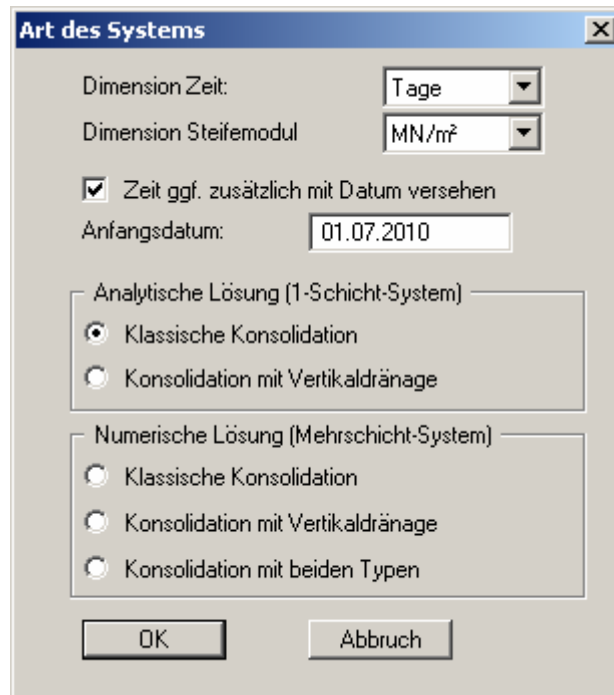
Art des Systems

Dimension Zeit: Tage

Dimension Steifemodul MN/m²

Zeit ggf. zusätzlich mit Datum versehen

Anfangsdatum: 01.07.2010

Analytische Lösung (1-Schicht-System)

Klassische Konsolidation

Konsolidation mit Vertikaldränage

Numerische Lösung (Mehrschicht-System)

Klassische Konsolidation

Konsolidation mit Vertikaldränage

Konsolidation mit beiden Typen

OK

Abbruch